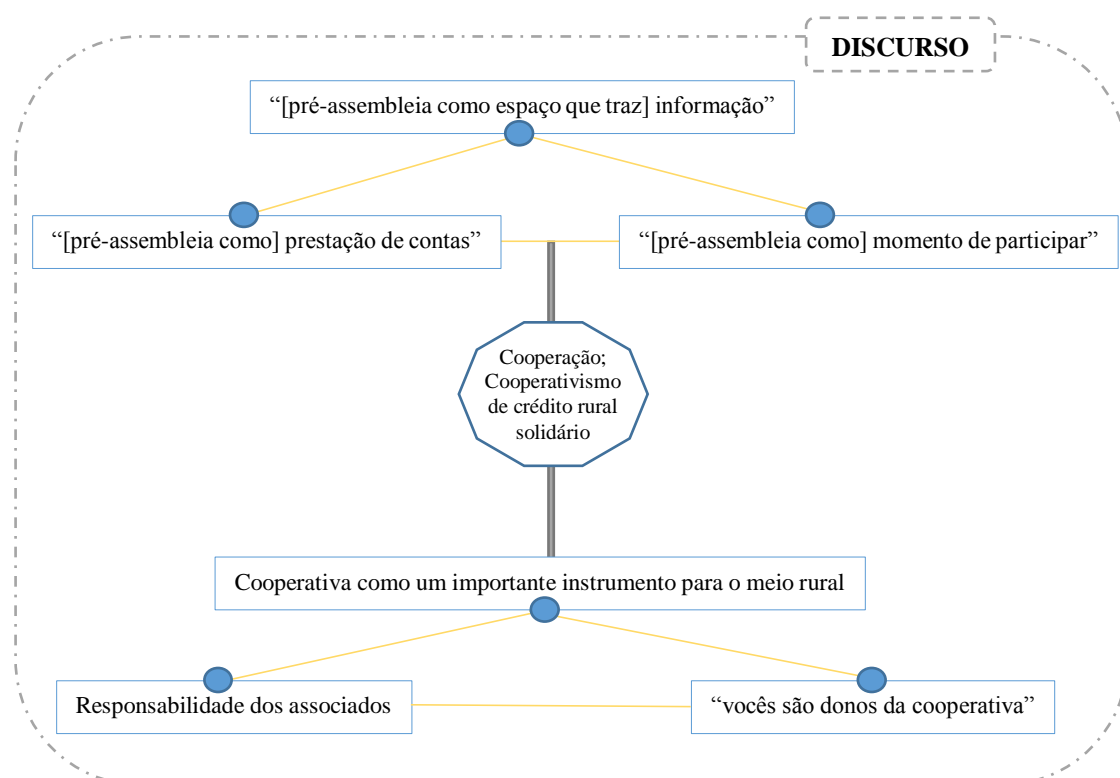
DISCURSO

“[pré-assembleia como espaço que traz] informação”

“[pré-assembleia como] prestação de contas”

“[pré-assembleia como] momento de participar”

Cooperação; Cooperativismo de crédito rural solidário

Cooperativa como um importante instrumento para o meio rural

Responsabilidade dos associados

“vocês são donos da cooperativa”